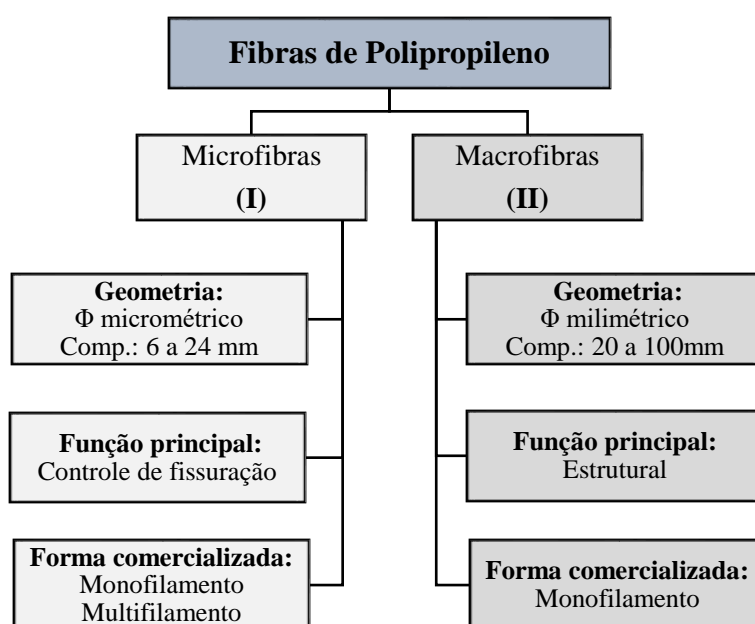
Fibras de Polipropileno

Microfibras
(I)

Geometria:
Φ micrométrico
Comp.: 6 a 24 mm

Função principal:
Controle de fissuração

Forma comercializada:
Monofilamento
Multifilamento

Macrofibras
(II)

Geometria:
Φ milimétrico
Comp.: 20 a 100mm

Função principal:
Estrutural

Forma comercializada:
Monofilamento